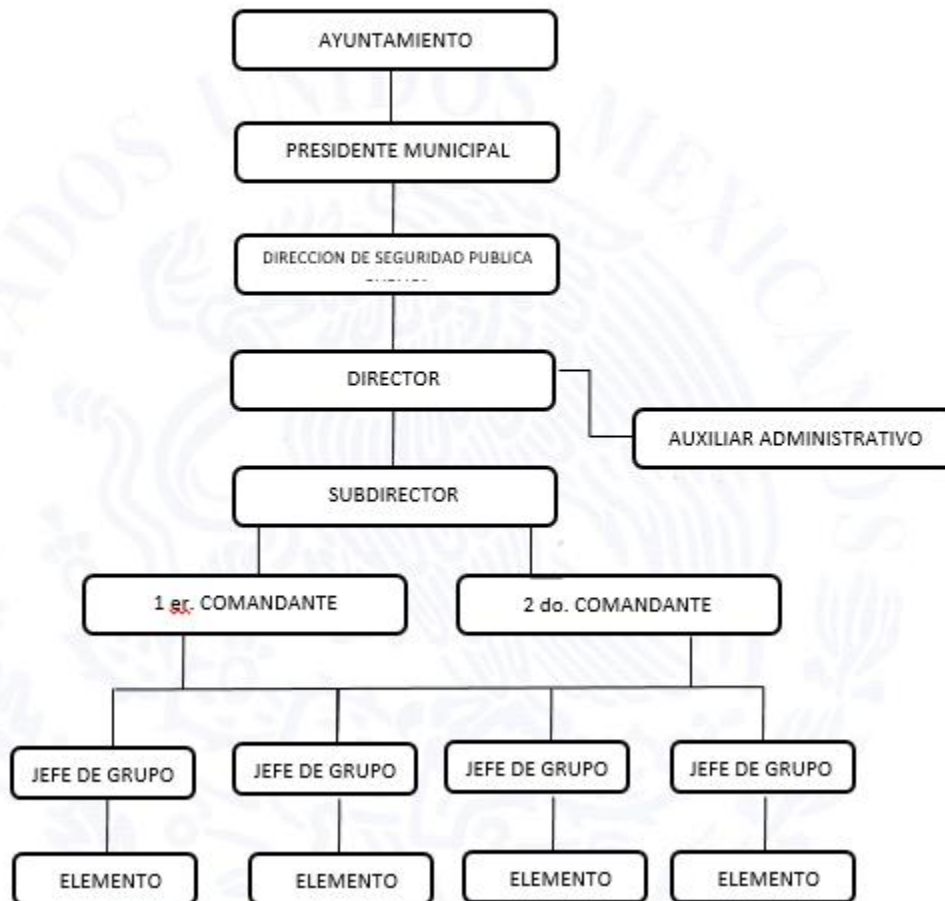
AYUNTAMIENTO

PRESIDENTE MUNICIPAL

DIRECCION DE SEGURIDAD PUBLICA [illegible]

DIRECTOR

AUXILIAR ADMINISTRATIVO

SUBDIRECTOR

1 er. COMANDANTE

2 do. COMANDANTE

JEFE DE GRUPO

JEFE DE GRUPO

JEFE DE GRUPO

JEFE DE GRUPO

ELEMENTO

ELEMENTO

ELEMENTO

ELEMENTO